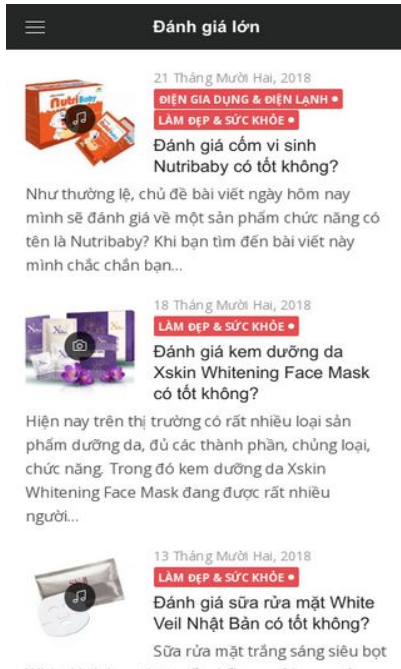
Đánh giá lớn

NutriBaby

21 Tháng Mười Hai, 2018

ĐIỆN GIA DỤNG & ĐIỆN LẠNH •

LÀM ĐẸP & SỨC KHỎE •

Đánh giá cốm vi sinh Nutribaby có tốt không?

Như thường lệ, chủ đề bài viết ngày hôm nay mình sẽ đánh giá về một sản phẩm chức năng có tên là Nutribaby? Khi bạn tìm đến bài viết này mình chắc chắn bạn...

18 Tháng Mười Hai, 2018

LÀM ĐẸP & SỨC KHỎE •

Đánh giá kem dưỡng da Xskin Whitening Face Mask có tốt không?

Hiện nay trên thị trường có rất nhiều loại sản phẩm dưỡng da, đủ các thành phần, chủng loại, chức năng. Trong đó kem dưỡng da Xskin Whitening Face Mask đang được rất nhiều người...

13 Tháng Mười Hai, 2018

LÀM ĐẸP & SỨC KHỎE •

Đánh giá sữa rửa mặt White Veil Nhật Bản có tốt không?

Sữa rửa mặt trắng sáng siêu bọt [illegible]